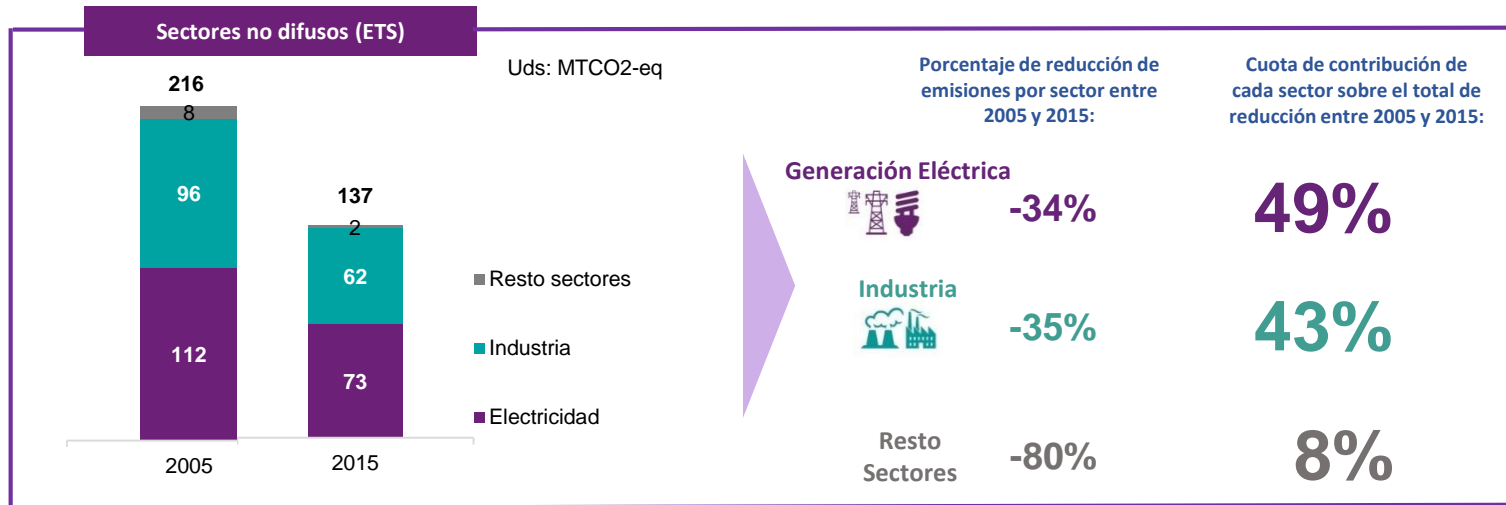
Sectores no difusos (ETS)

Uds: MTCO2-eq

216
8
96
112

137
2
62
73

2005
2015

Resto sectores
Industria
Electricidad

Porcentaje de reducción de emisiones por sector entre 2005 y 2015:

Cuota de contribución de cada sector sobre el total de reducción entre 2005 y 2015:

Generación Eléctrica
-34%
49%

Industria
-35%
43%

Resto Sectores
-80%
8%